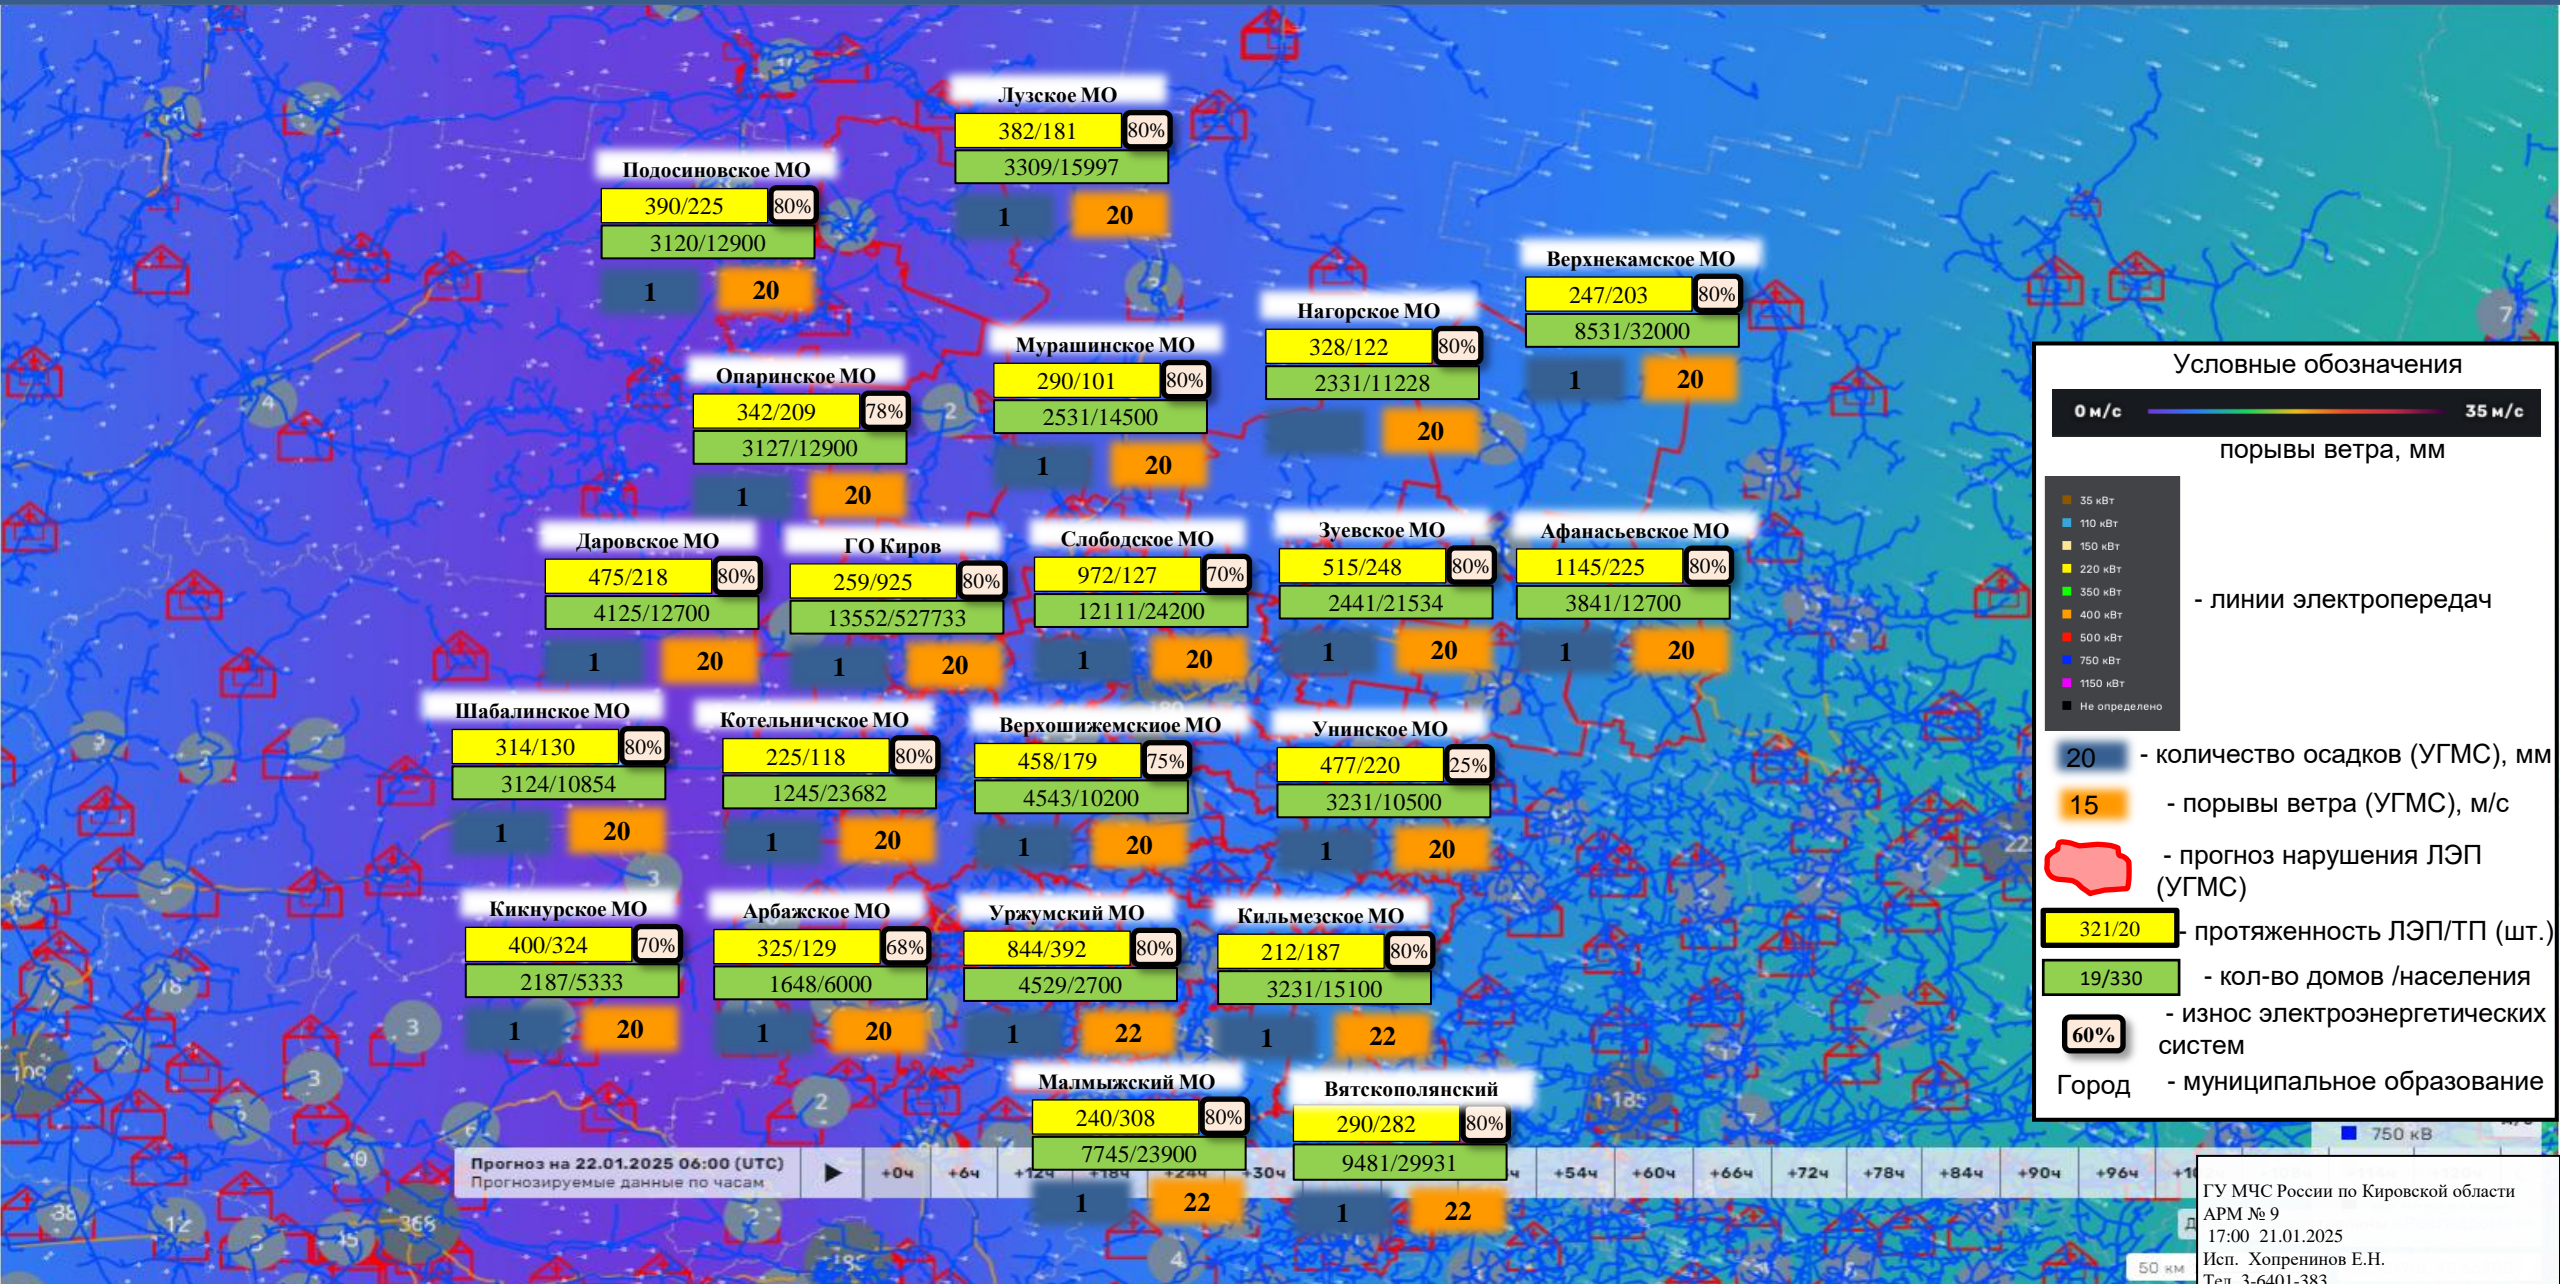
Лузское МО
382/181 80%
3309/15997
1 20

Подосиновское МО
390/225 80%
3120/12900
1 20

Верхнекамское МО
247/203 80%
8531/32000
1 20

Нагорское МО
328/122 80%
2331/11228
20

Мурашинское МО
290/101 80%
2531/14500
1 20

Опаринское МО
342/209 78%
3127/12900
1 20

Даровское МО
475/218 80%
4125/12700
1 20

ГО Киров
259/925 80%
13552/527733
1 20

Слободское МО
972/127 70%
12111/24200
1 20

Зуевское МО
515/248 80%
2441/21534
1 20

Афанасьевское МО
1145/225 80%
3841/12700
1 20

Шабалинское МО
314/130 80%
3124/10854
1 20

Котельничское МО
225/118 80%
1245/23682
1 20

Верхошижемское МО
458/179 75%
4543/10200
1 20

Унинское МО
477/220 25%
3231/10500
1 20

Кикнурское МО
400/324 70%
2187/5333
1 20

Арбажское МО
325/129 68%
1648/6000
1 20

Уржумский МО
844/392 80%
4529/2700
1 22

Кильмезское МО
212/187 80%
3231/15100
1 22

Малмыжский МО
240/308 80%
7745/23900
1 22

Вятскополянский
290/282 80%
9481/29931
1 22

Условные обозначения
0 м/с 35 м/с
порывы ветра, мм
35 кВт
110 кВт
150 кВт
220 кВт
350 кВт
400 кВт
500 кВт
750 кВт
1150 кВт
Не определено
- линии электропередач
20 - количество осадков (УГМС), мм
15 - порывы ветра (УГМС), м/с
- прогноз нарушения ЛЭП (УГМС)
321/20 - протяженность ЛЭП/ТП (шт.)
19/330 - кол-во домов /населения
60% - износ электроэнергетических систем
Город - муниципальное образование

Прогноз на 22.01.2025 06:00 (UTC)
Прогнозируемые данные по часам
+0ч +6ч +12ч +18ч +24ч +30ч +54ч +60ч +66ч +72ч +78ч +84ч +90ч +96ч
750 кВ
50 км

ГУ МЧС России по Кировской области
АРМ № 9
17:00 21.01.2025
Исп. Хопренинов Е.Н.
Тел. 3-6401-383